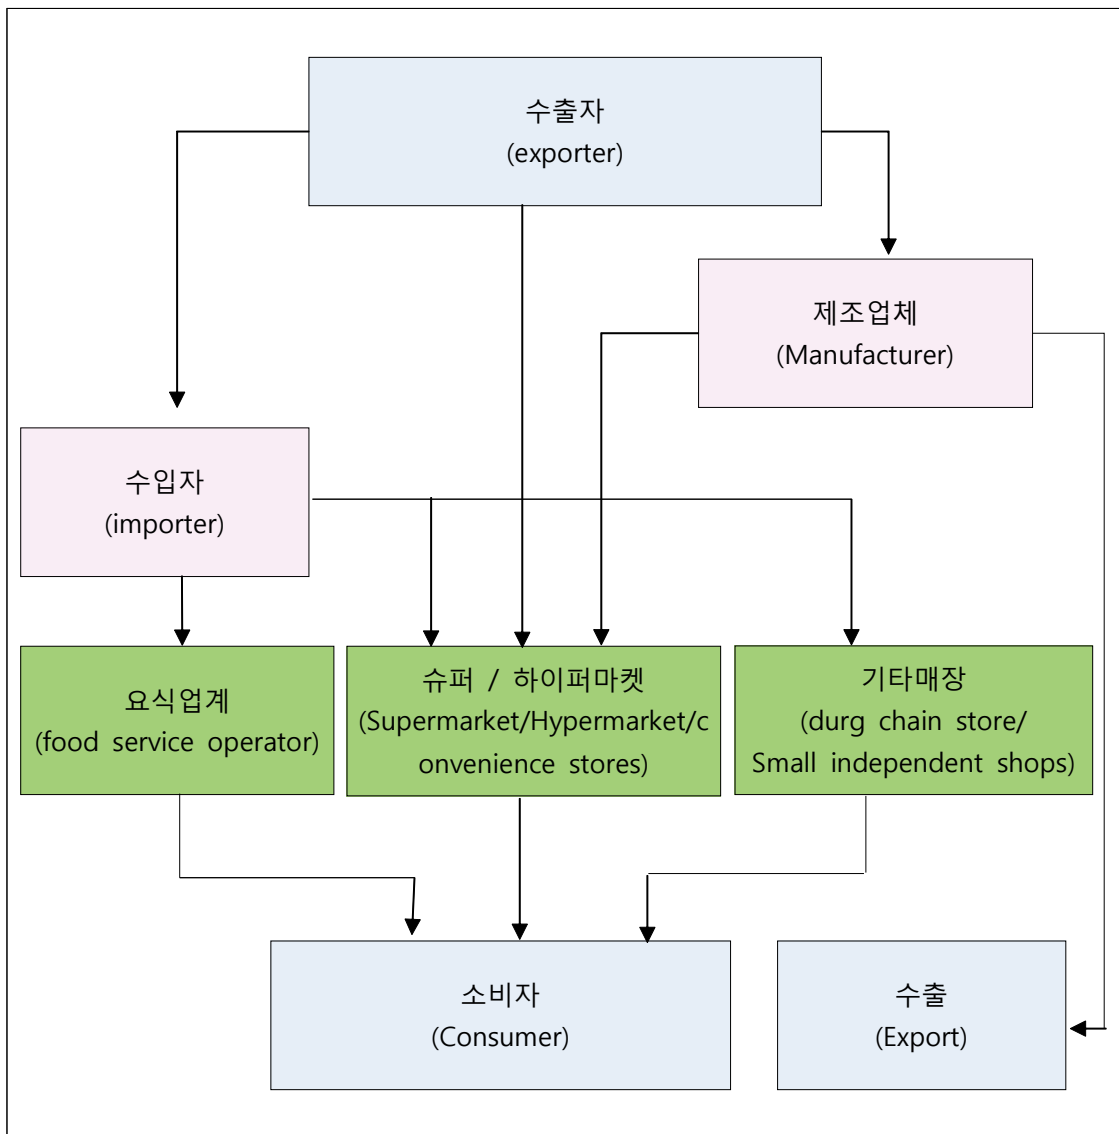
수출자
(exporter)

제조업체
(Manufacturer)

수입자
(importer)

요식업계
(food service operator)

슈퍼 / 하이퍼마켓
(Supermarket/Hypermarket/convenience stores)

기타매장
(durg chain store/ Small independent shops)

소비자
(Consumer)

수출
(Export)